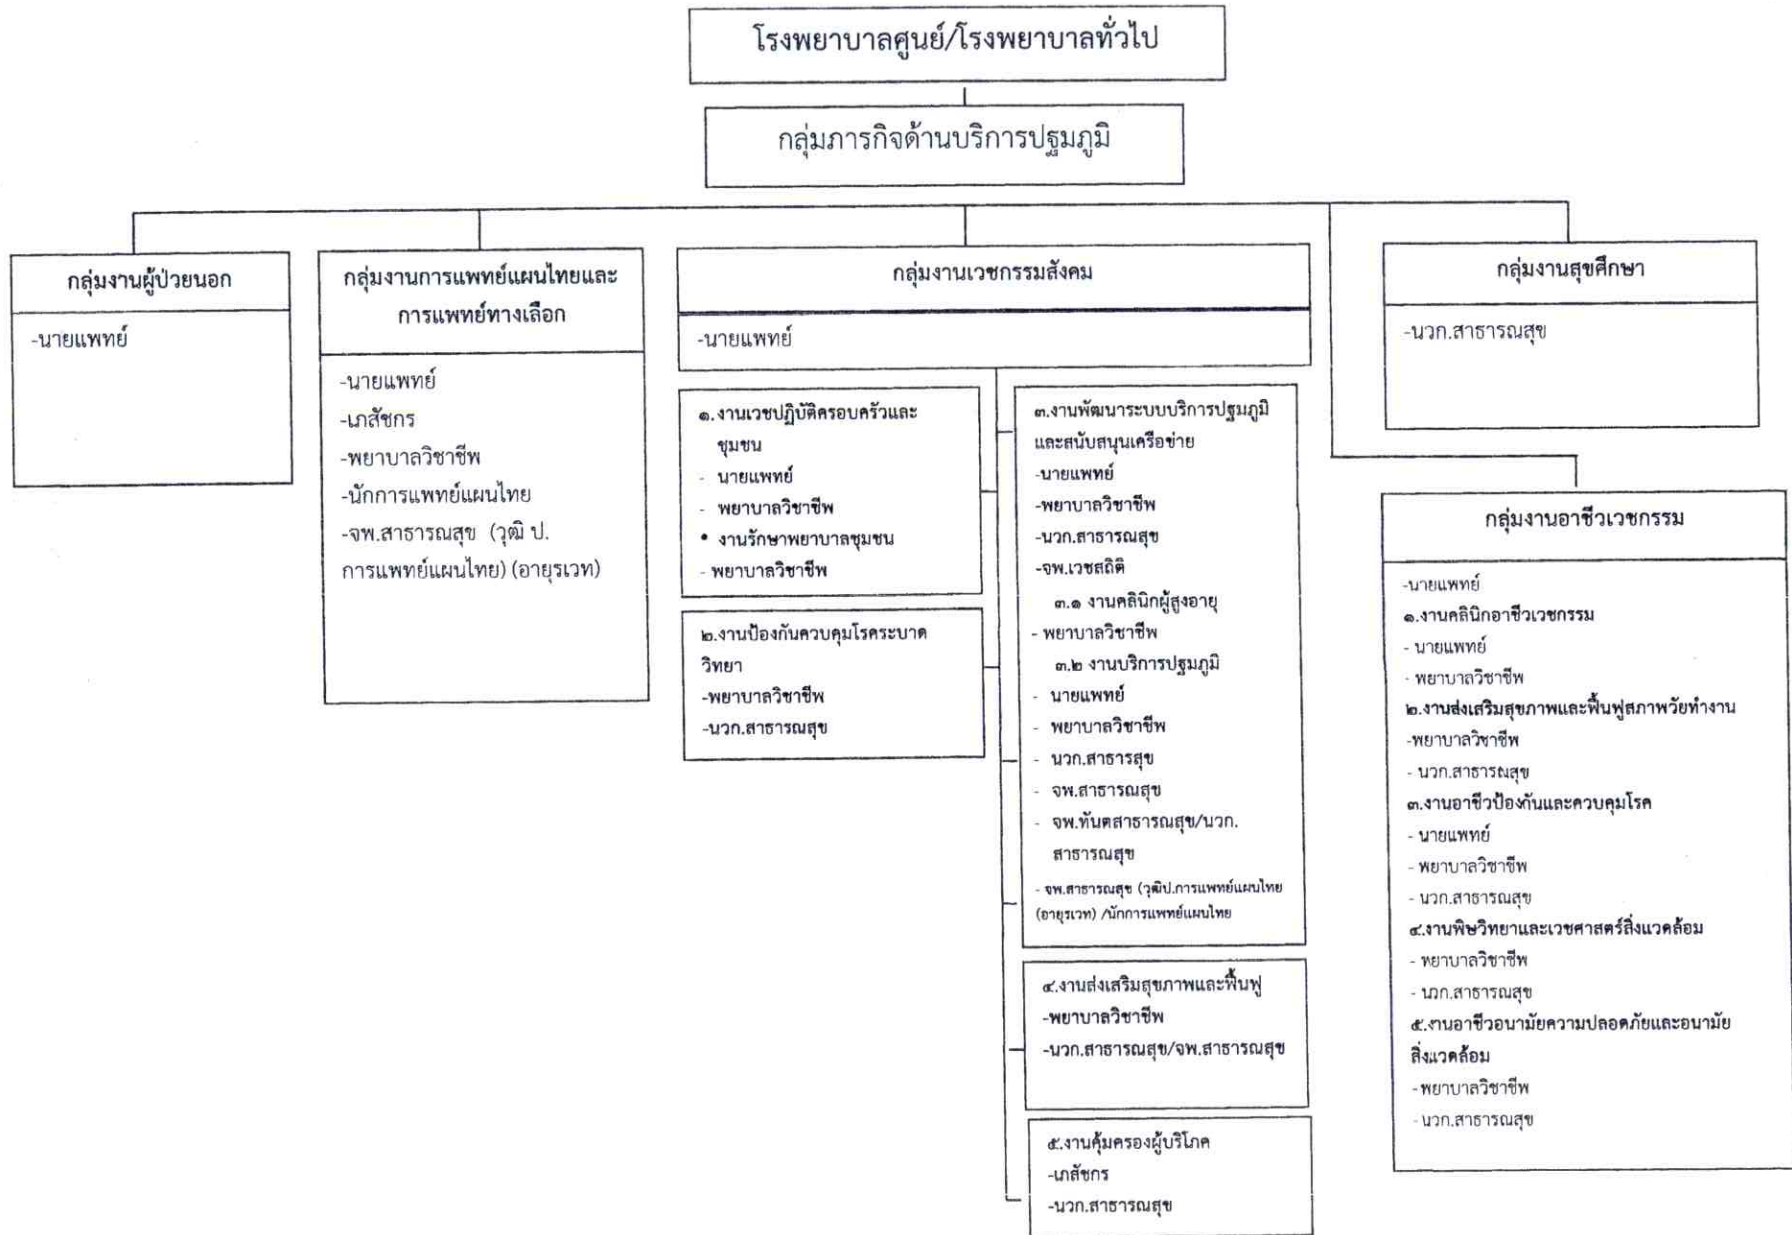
โรงพยาบาลศูนย์/โรงพยาบาลทั่วไป

กลุ่มภารกิจด้านบริการปฐมภูมิ

กลุ่มงานผู้ป่วยนอก

-นายแพทย์

กลุ่มงานการแพทย์แผนไทยและการแพทย์ทางเลือก

-นายแพทย์
-เภสัชกร
-พยาบาลวิชาชีพ
-นักการแพทย์แผนไทย
-จพ.สาธารณสุข (วุฒิ ป.การแพทย์แผนไทย) (อายุรเวท)

กลุ่มงานเวชกรรมสังคม

-นายแพทย์

๑.งานเวชปฏิบัติครอบครัวและชุมชน
- นายแพทย์
- พยาบาลวิชาชีพ
• งานรักษาพยาบาลชุมชน
- พยาบาลวิชาชีพ

๒.งานป้องกันควบคุมโรคระบาดวิทยา
-พยาบาลวิชาชีพ
-นวก.สาธารณสุข

๓.งานพัฒนาระบบบริการปฐมภูมิและสนับสนุนเครือข่าย
-นายแพทย์
-พยาบาลวิชาชีพ
-นวก.สาธารณสุข
-จพ.เวชสถิติ
๓.๑ งานคลินิกผู้สูงอายุ
- พยาบาลวิชาชีพ
๓.๒ งานบริการปฐมภูมิ
- นายแพทย์
- พยาบาลวิชาชีพ
- นวก.สาธารสุข
- จพ.สาธารณสุข
- จพ.ทันตสาธารณสุข/นวก.สาธารณสุข
- จพ.สาธารณสุข (วุฒิป.การแพทย์แผนไทย (อายุรเวท) /นักการแพทย์แผนไทย

๔.งานส่งเสริมสุขภาพและฟื้นฟู
-พยาบาลวิชาชีพ
-นวก.สาธารณสุข/จพ.สาธารณสุข

๕.งานคุ้มครองผู้บริโภค
-เภสัชกร
-นวก.สาธารณสุข

กลุ่มงานสุขศึกษา

-นวก.สาธารณสุข

กลุ่มงานอาชีวเวชกรรม

-นายแพทย์
๑.งานคลินิกอาชีวเวชกรรม
- นายแพทย์
- พยาบาลวิชาชีพ
๒.งานส่งเสริมสุขภาพและฟื้นฟูสภาพวัยทำงาน
-พยาบาลวิชาชีพ
- นวก.สาธารณสุข
๓.งานอาชีวป้องกันและควบคุมโรค
- นายแพทย์
- พยาบาลวิชาชีพ
- นวก.สาธารณสุข
๔.งานพิษวิทยาและเวชศาสตร์สิ่งแวดล้อม
- พยาบาลวิชาชีพ
- นวก.สาธารณสุข
๕.งานอาชีวอนามัยความปลอดภัยและอนามัยสิ่งแวดล้อม
-พยาบาลวิชาชีพ
- นวก.สาธารณสุข